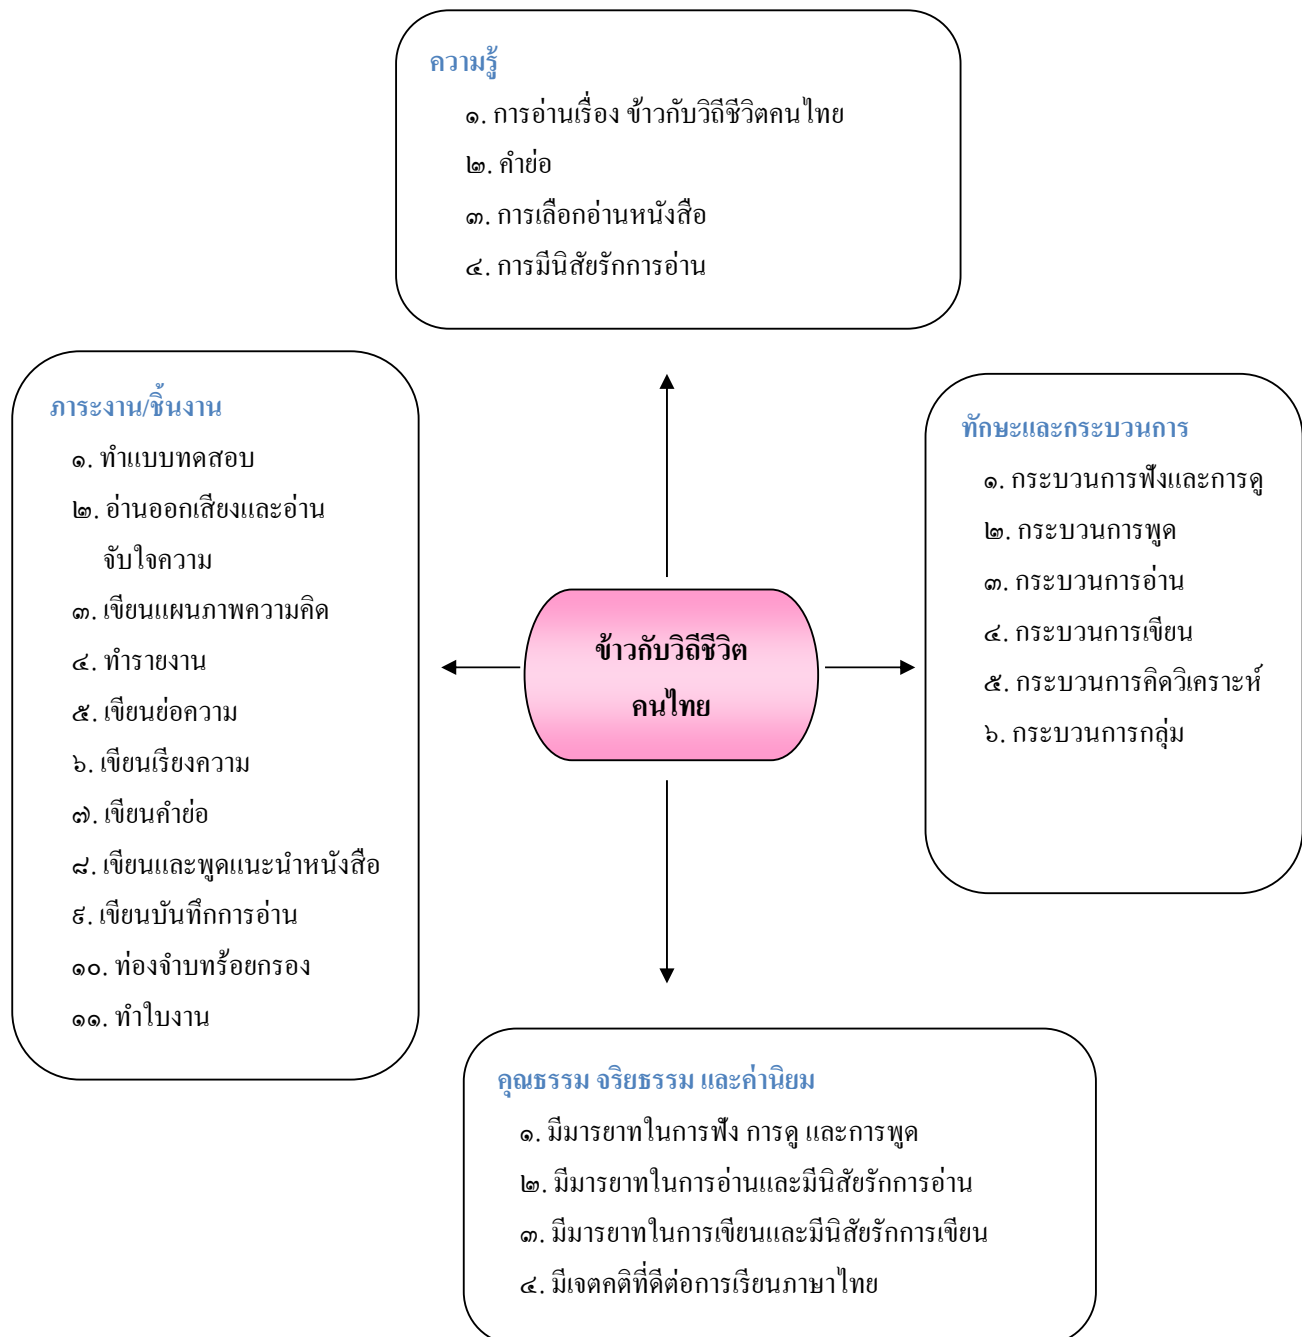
ความรู้

๑. การอ่านเรื่อง ข้าวกับวิถีชีวิตคนไทย

๒. คำย่อ

๓. การเลือกอ่านหนังสือ

๔. การมีนิสัยรักการอ่าน

ภาระงาน/ชิ้นงาน

๑. ทำแบบทดสอบ

๒. อ่านออกเสียงและอ่านจับใจความ

๓. เขียนแผนภาพความคิด

๔. ทำรายงาน

๕. เขียนย่อความ

๖. เขียนเรียงความ

๗. เขียนคำย่อ

๘. เขียนและพูดแนะนำหนังสือ

๙. เขียนบันทึกการอ่าน

๑๐. ท่องจำบทร้อยกรอง

๑๑. ทำใบงาน

ข้าวกับวิถีชีวิต คนไทย

ทักษะและกระบวนการ

๑. กระบวนการฟังและการดู

๒. กระบวนการพูด

๓. กระบวนการอ่าน

๔. กระบวนการเขียน

๕. กระบวนการคิดวิเคราะห์

๖. กระบวนการกลุ่ม

คุณธรรม จริยธรรม และค่านิยม

๑. มีมารยาทในการฟัง การดู และการพูด

๒. มีมารยาทในการอ่านและมีนิสัยรักการอ่าน

๓. มีมารยาทในการเขียนและมีนิสัยรักการเขียน

๔. มีเจตคติที่ดีต่อการเรียนภาษาไทย